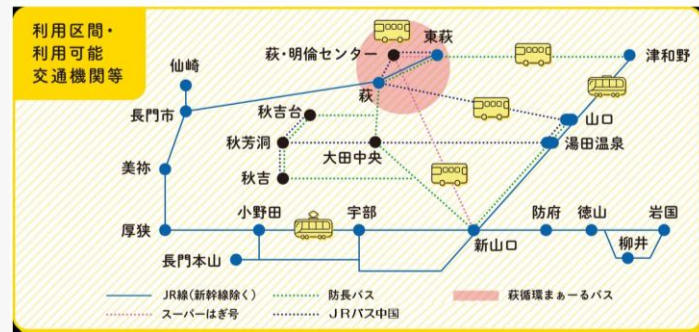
利用区間・
利用可能
交通機関等

仙崎
萩・明倫センター
東萩
津和野
萩
長門市
秋吉台
秋芳洞
大田中央
山口
湯田温泉
美祢
秋吉
厚狭
小野田
宇部
防府
徳山
岩国
新山口
柳井
長門本山

JR線（新幹線除く）
スーパーはぎ号
防長バス
JRバス中国
萩循環まぁーるバス